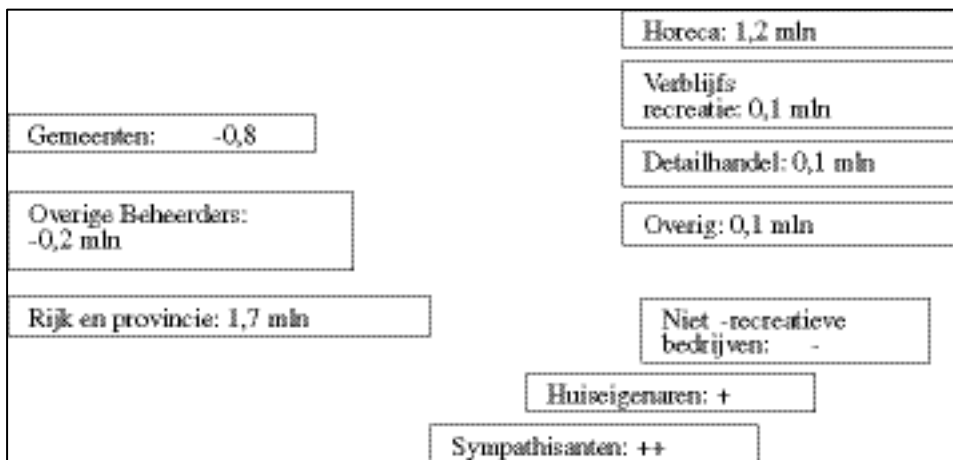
Horeca: 1,2 mln

Verblijfs recreatie: 0,1 mln

Gemeenten: -0,8

Detailhandel: 0,1 mln

Overige Beheerders: -0,2 mln

Overig: 0,1 mln

Rijk en provincie: 1,7 mln

Niet -recreatieve bedrijven: -

Huiseigenaren: +

Sympathisanten: ++